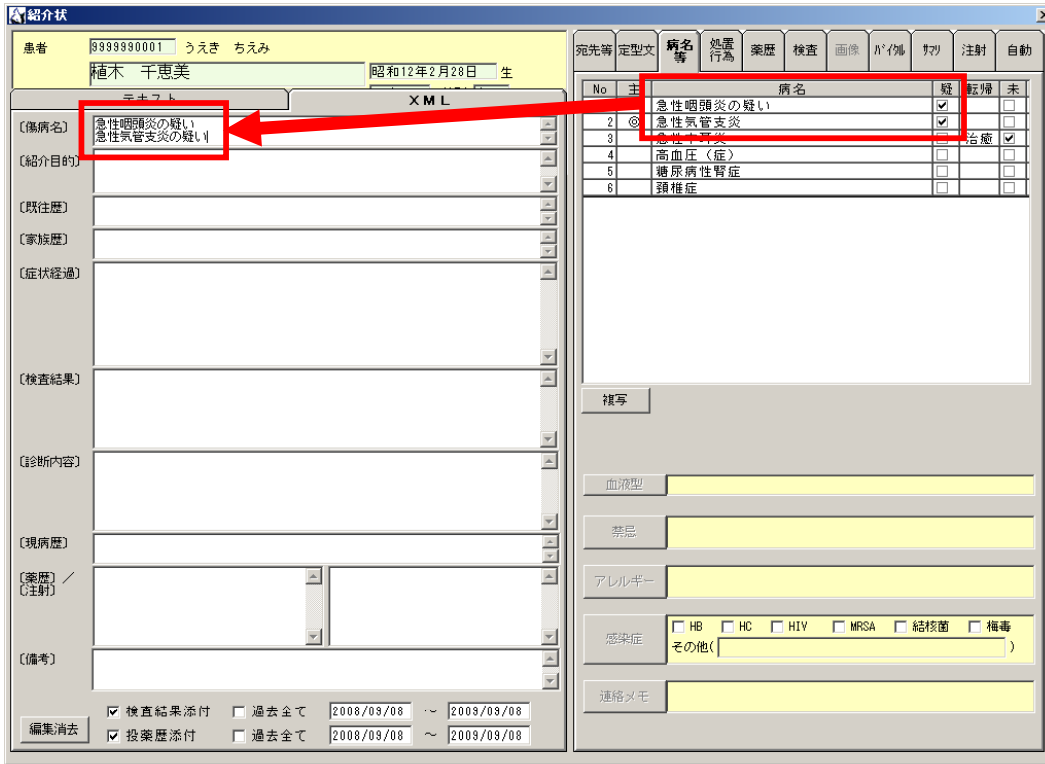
紹介状

患者 9999990001 うえき ちえみ
植木 千恵美 昭和12年2月28日 生

テキスト XML

〔傷病名〕 急性咽頭炎の疑い
急性気管支炎の疑い

〔紹介目的〕

〔既往歴〕

〔家族歴〕

〔症状経過〕

〔検査結果〕

〔診断内容〕

〔現病歴〕

〔薬歴〕／〔注射〕

〔備考〕

編集消去 ☑ 検査結果添付 ☐ 過去全て 2008/09/08 ～ 2009/09/08
☑ 投薬歴添付 ☐ 過去全て 2008/09/08 ～ 2009/09/08

宛先等 定型文 病名等 処置行為 薬歴 検査 画像 バイタル サマリ 注射 自動

| No | 主 | 病名 | 疑 | 転帰 | 未 |
|---|---|---|---|---|---|
| | | 急性咽頭炎の疑い | ☑ | | ☐ |
| 2 | ◎ | 急性気管支炎 | ☑ | | ☐ |
| 3 | | 急性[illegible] | ☐ | 治癒 | ☑ |
| 4 | | 高血圧（症） | ☐ | | ☐ |
| 5 | | 糖尿病性腎症 | ☐ | | ☐ |
| 6 | | 頚椎症 | ☐ | | ☐ |

複写

血液型

禁忌

アレルギー

感染症 ☐ HB ☐ HC ☐ HIV ☐ MRSA ☐ 結核菌 ☐ 梅毒
その他（ ）

連絡メモ